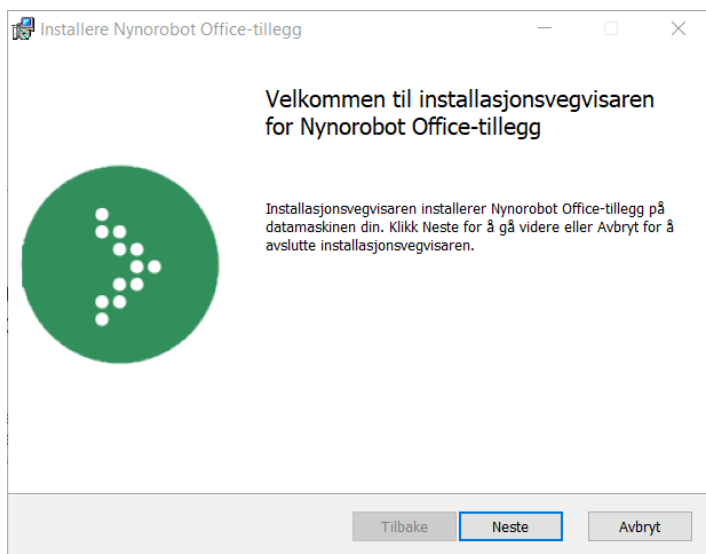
Installere Nynorobot Office-tillegg

Velkommen til installasjonsvegvisaren for Nynorobot Office-tillegg

Installasjonsvegvisaren installerer Nynorobot Office-tillegg på datamaskinen din. Klikk Neste for å gå videre eller Avbryt for å avslutte installasjonsvegvisaren.

Tilbake
Neste
Avbryt